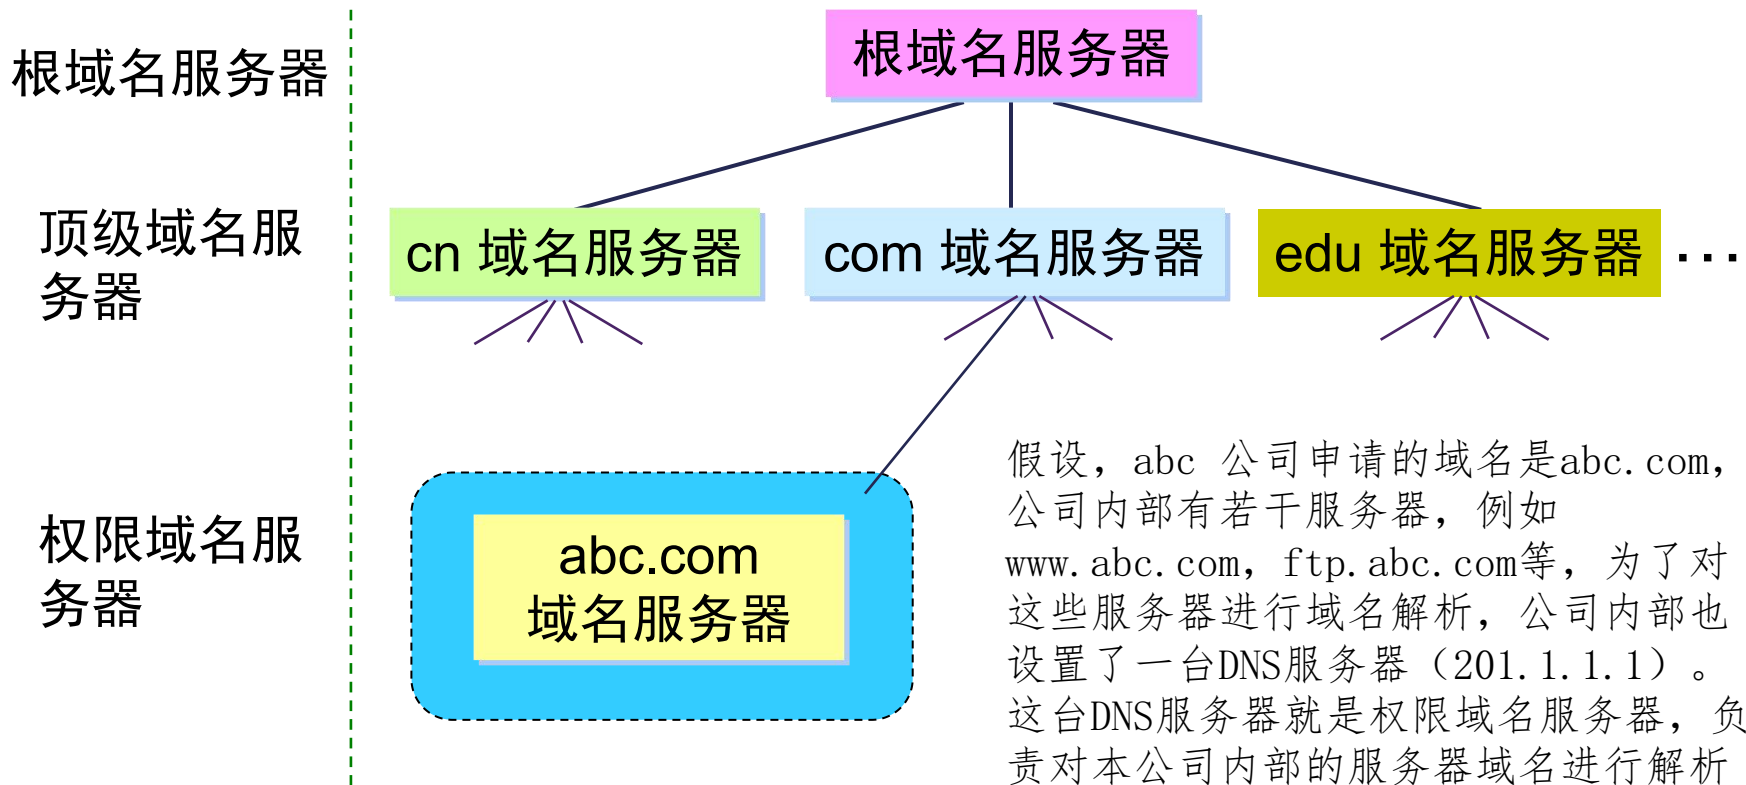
根域名服务器

顶级域名服务器

权限域名服务器

根域名服务器

cn 域名服务器

com 域名服务器

edu 域名服务器

· · ·

abc.com
域名服务器

假设，abc 公司申请的域名是abc.com，公司内部有若干服务器，例如www.abc.com，ftp.abc.com等，为了对这些服务器进行域名解析，公司内部也设置了一台DNS服务器（201.1.1.1）。这台DNS服务器就是权限域名服务器，负责对本公司内部的服务器域名进行解析